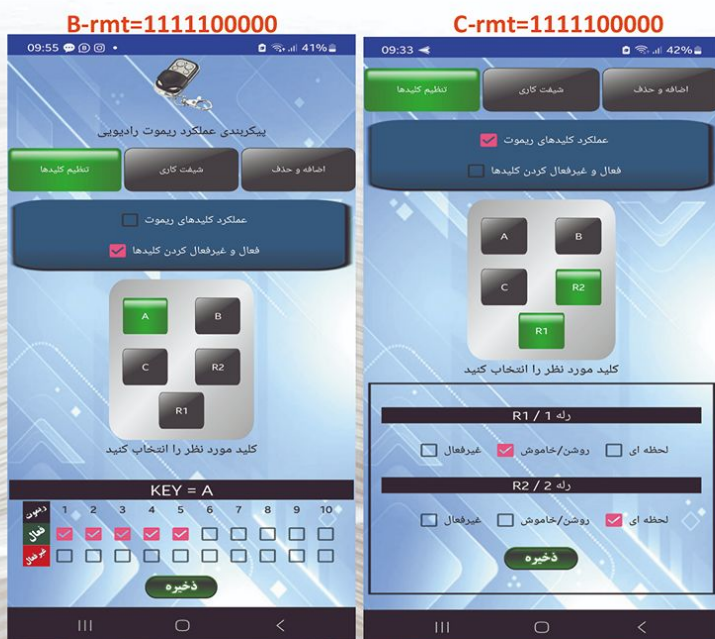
B-rmt=1111100000

09:55 41%

پیکربندی عملکرد ریموت رادیویی

تنظیم کلیدها | شیفت کاری | اضافه و حذف

عملکرد کلیدهای ریموت

فعال و غیرفعال کردن کلیدها

A B C R2 R1

کلید مورد نظر را انتخاب کنید

KEY = A

| ریموت | 1 | 2 | 3 | 4 | 5 | 6 | 7 | 8 | 9 | 10 |
|---|---|---|---|---|---|---|---|---|---|---|
| فعال | ☑ | ☑ | ☑ | ☑ | ☑ | ☐ | ☐ | ☐ | ☐ | ☐ |
| غیرفعال | ☐ | ☐ | ☐ | ☐ | ☐ | ☐ | ☐ | ☐ | ☐ | ☐ |

ذخیره

C-rmt=1111100000

09:33 42%

تنظیم کلیدها | شیفت کاری | اضافه و حذف

عملکرد کلیدهای ریموت

فعال و غیرفعال کردن کلیدها

A B C R2 R1

کلید مورد نظر را انتخاب کنید

رله R1 / 1

لحظه ای روشن/خاموش غیرفعال

رله R2 / 2

لحظه ای روشن/خاموش غیرفعال

ذخیره